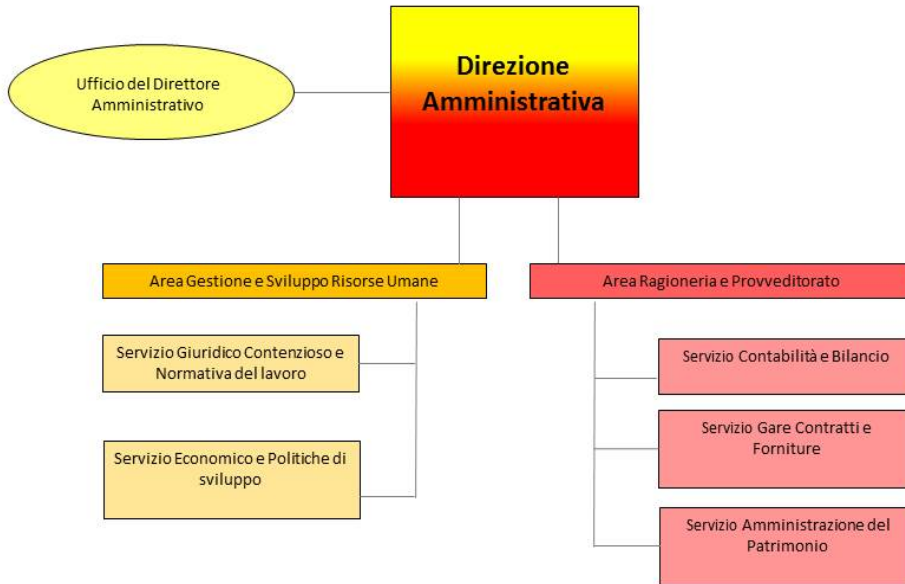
Ufficio del Direttore Amministrativo

Direzione Amministrativa

Area Gestione e Sviluppo Risorse Umane

Servizio Giuridico Contenzioso e Normativa del lavoro

Servizio Economico e Politiche di sviluppo

Area Ragioneria e Provveditorato

Servizio Contabilità e Bilancio

Servizio Gare Contratti e Forniture

Servizio Amministrazione del Patrimonio